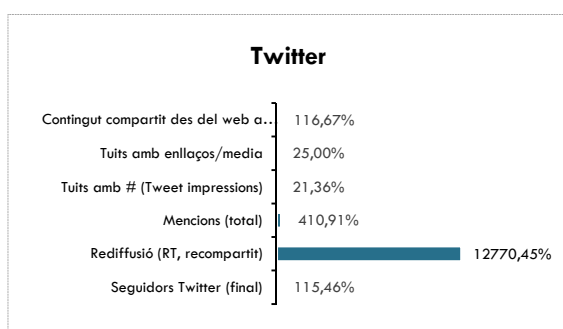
Twitter

Contingut compartit des del web a...
116,67%

Tuits amb enllaços/media
25,00%

Tuits amb # (Tweet impressions)
21,36%

Mencions (total)
410,91%

Rediffusió (RT, recompartit)
12770,45%

Seguidors Twitter (final)
115,46%